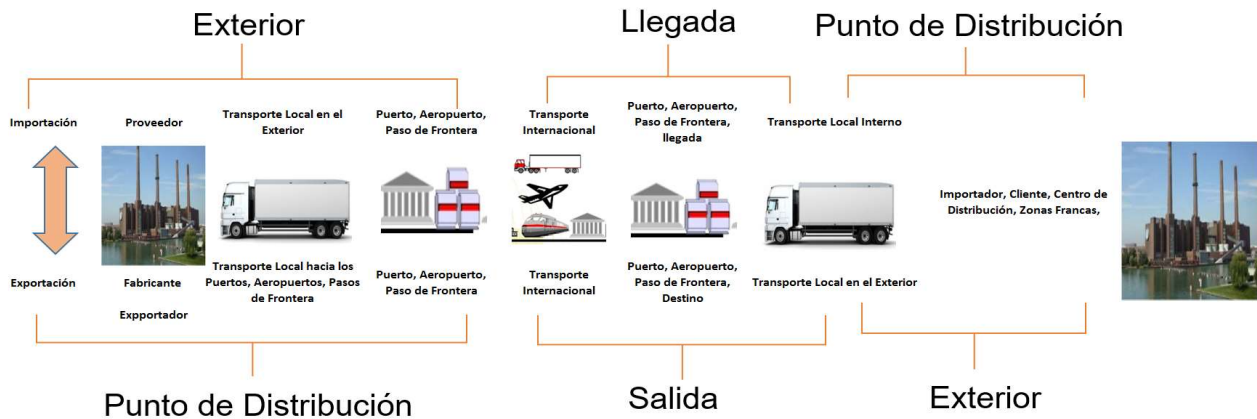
Exterior

Llegada

Punto de Distribución

Importación

Proveedor

Transporte Local en el Exterior

Puerto, Aeropuerto, Paso de Frontera

Transporte Internacional

Puerto, Aeropuerto, Paso de Frontera, llegada

Transporte Local Interno

Importador, Cliente, Centro de Distribución, Zonas Francas,

Exportación

Fabricante

Expportador

Transporte Local hacia los Puertos, Aeropuertos, Pasos de Frontera

Puerto, Aeropuerto, Paso de Frontera

Transporte Internacional

Puerto, Aeropuerto, Paso de Frontera, Destino

Transporte Local en el Exterior

Punto de Distribución

Salida

Exterior